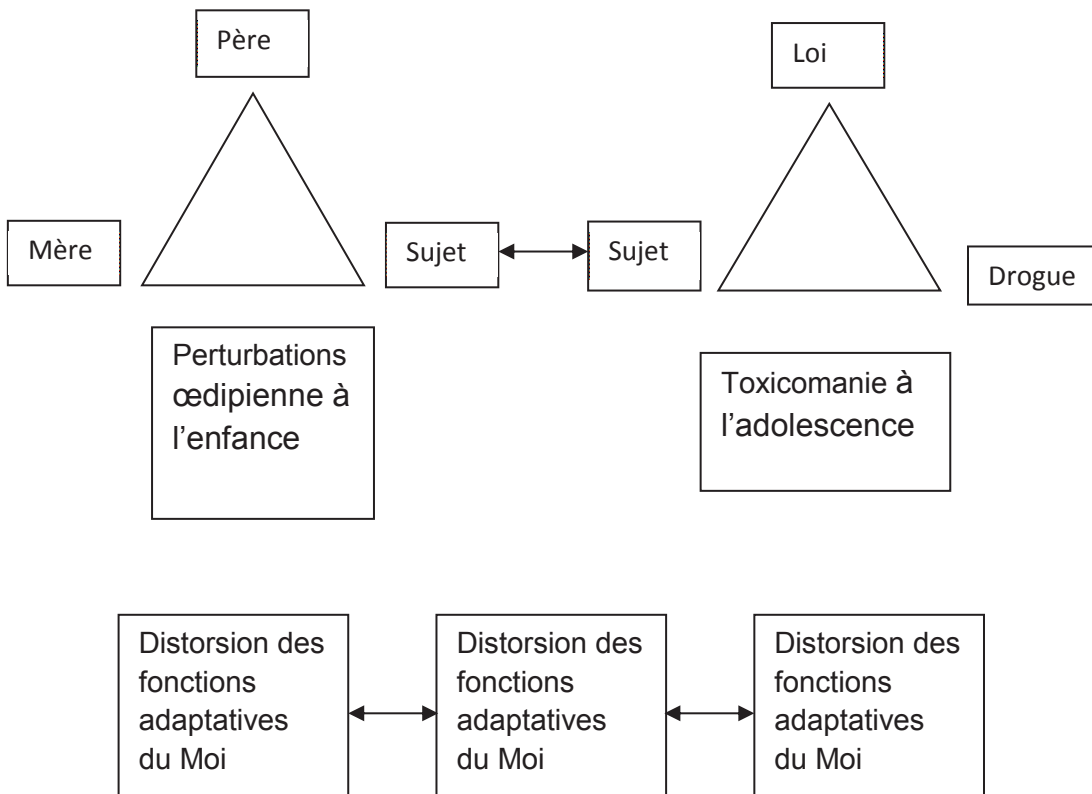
Père

Mère

Sujet

Perturbations œdipienne à l'enfance

Loi

Sujet

Drogue

Toxicomanie à l'adolescence

Distorsion des fonctions adaptatives du Moi

Distorsion des fonctions adaptatives du Moi

Distorsion des fonctions adaptatives du Moi